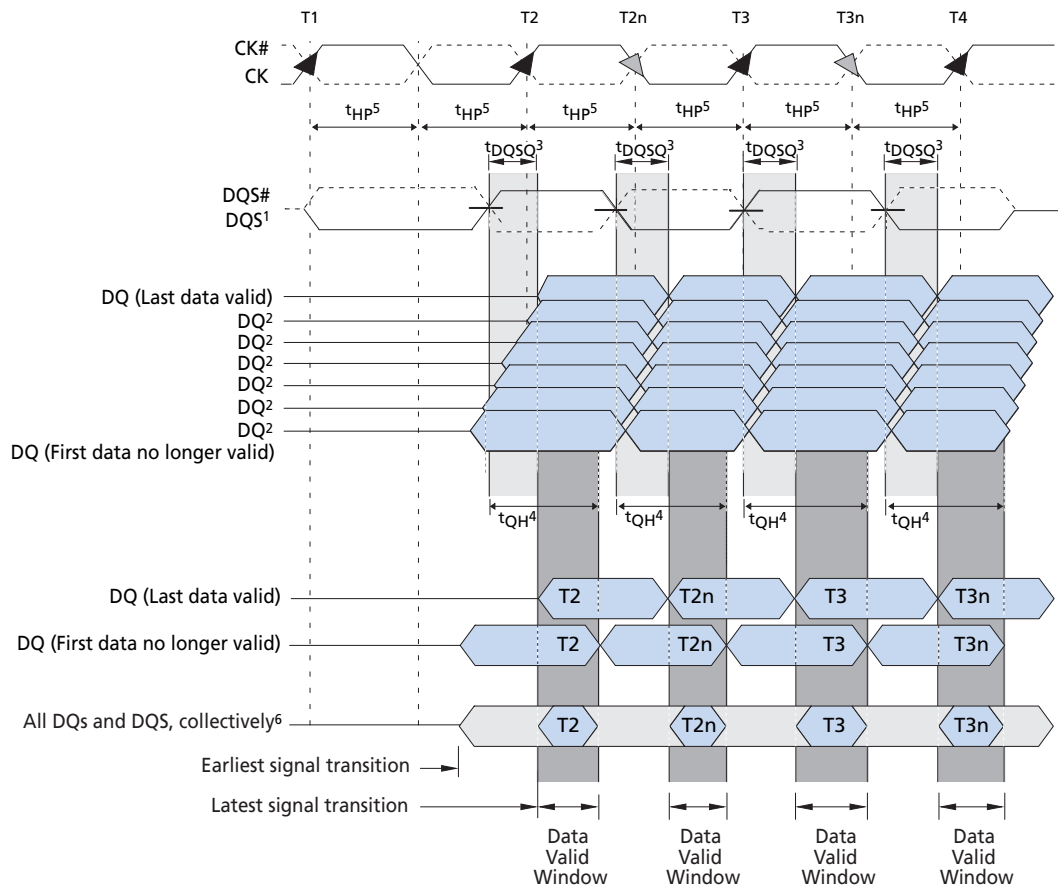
T1 T2 T2n T3 T3n T4

CK#
CK

$t_{HP}{}^5$ $t_{HP}{}^5$ $t_{HP}{}^5$ $t_{HP}{}^5$ $t_{HP}{}^5$ $t_{HP}{}^5$

$t_{DQSQ}{}^3$ $t_{DQSQ}{}^3$ $t_{DQSQ}{}^3$ $t_{DQSQ}{}^3$

DQS#
DQS$^1$

DQ (Last data valid)
DQ$^2$
DQ$^2$
DQ$^2$
DQ$^2$
DQ$^2$
DQ$^2$
DQ (First data no longer valid)

$t_{QH}{}^4$ $t_{QH}{}^4$ $t_{QH}{}^4$ $t_{QH}{}^4$

DQ (Last data valid) T2 T2n T3 T3n

DQ (First data no longer valid) T2 T2n T3 T3n

All DQs and DQS, collectively$^6$ T2 T2n T3 T3n

Earliest signal transition

Latest signal transition

Data Valid Window

Data Valid Window

Data Valid Window

Data Valid Window